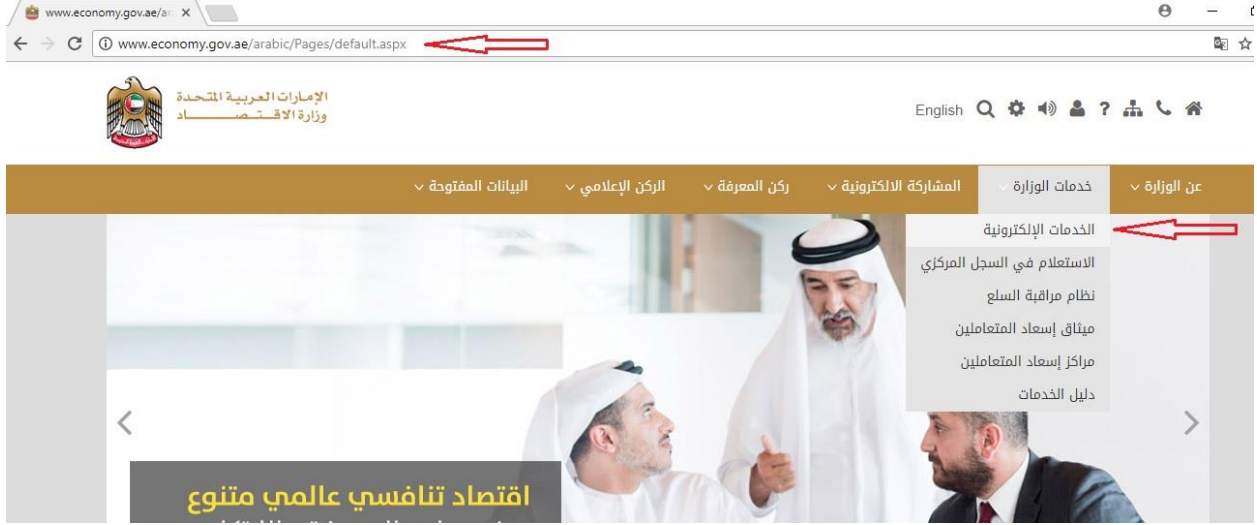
www.economy.gov.ae/ar ×

www.economy.gov.ae/arabic/Pages/default.aspx

الإمارات العربية المتحدة
وزارة الاقتصاد

English

عن الوزارة
خدمات الوزارة
المشاركة الالكترونية
ركن المعرفة
الركن الإعلامي
البيانات المفتوحة

الخدمات الإلكترونية
الاستعلام في السجل المركزي
نظام مراقبة السلع
ميثاق إسعاد المتعاملين
مراكز إسعاد المتعاملين
دليل الخدمات

اقتصاد تنافسي عالمي متنوع
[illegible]